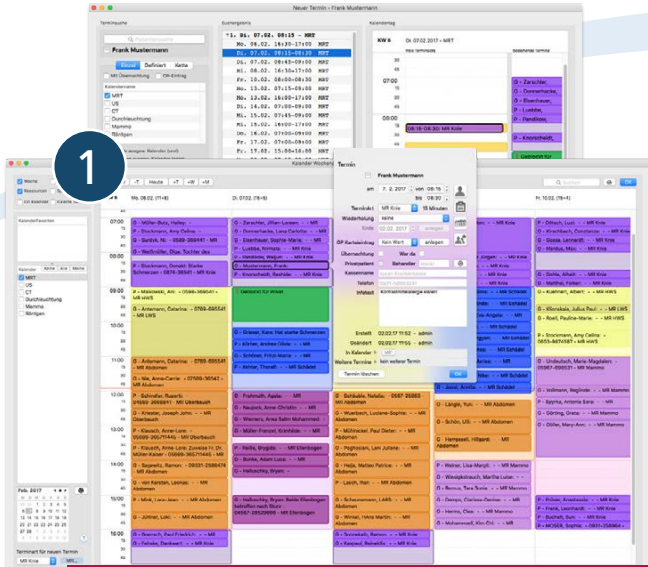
Neuer Termin - Frank Mustermann

Terminsuche

Frank Mustermann

Einzel Befinlert Kette

MR Überwachung CR-Eintrag

Kalendername

MRT

US

CT

Durchleuchtung

Mammo

Röntgen

Suchergebnis

Di. 07.02. 08:15 - MRT

Mo. 06.02. 16:30-17:00 MRT

Di. 07.02. 08:15-08:30 MRT

Di. 07.02. 08:45-09:00 MRT

Mi. 08.02. 16:30-17:00 MRT

Fr. 10.02. 08:00-08:15 MRT

Mo. 13.02. 07:15-08:00 MRT

Di. 14.02. 07:00-07:15 MRT

Di. 14.02. 07:45-08:00 MRT

Mi. 15.02. 07:45-09:00 MRT

Do. 16.02. 07:00-09:00 MRT

Fr. 17.02. 07:00-09:00 MRT

Fr. 17.02. 15:45-16:00 MRT

Kalendertag

KW 6

Di. 07.02.2017 - MRT

07:00

08:00

08:15 - 08:30 MR Knie

1

Kalender Woche

Woche

Ressourcen

Heute

Mo. 06.02.2017

Di. 07.02.2017

Fr. 10.02.2017

Termin

Frank Mustermann

am 7. 2. 2017 von 08:15 bis 08:30

Termin MR Knie 15 Minuten

Wiederholung keine

Ende

Überweisung

Privatpatient

Kassenname

Telefon

Infotext

Erstellt 02.02.17 11:53 - admin

Geändert 02.02.17 11:55 - admin

In Kalender MRT

Weitere Termine kein weiterer Termin

Termin Wechseln

OK

Kalender

MRT

US

CT

Durchleuchtung

Mammo

Röntgen

Feb. 2017

Terminart für neuen Termin

MR Knie